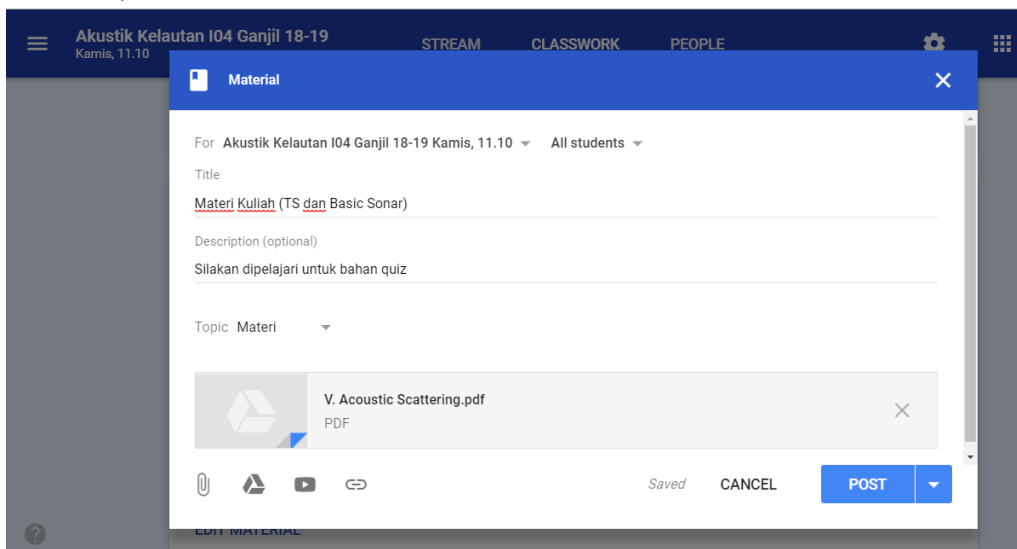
Akustik Kelautan I04 Ganjil 18-19
Kamis, 11.10

STREAM CLASSWORK PEOPLE

Material

For Akustik Kelautan I04 Ganjil 18-19 Kamis, 11.10 All students

Title
Materi Kuliah (TS dan Basic Sonar)

Description (optional)
Silakan dipelajari untuk bahan quiz

Topic Materi

V. Acoustic Scattering.pdf
PDF

Saved CANCEL POST

EDIT MATERIAL